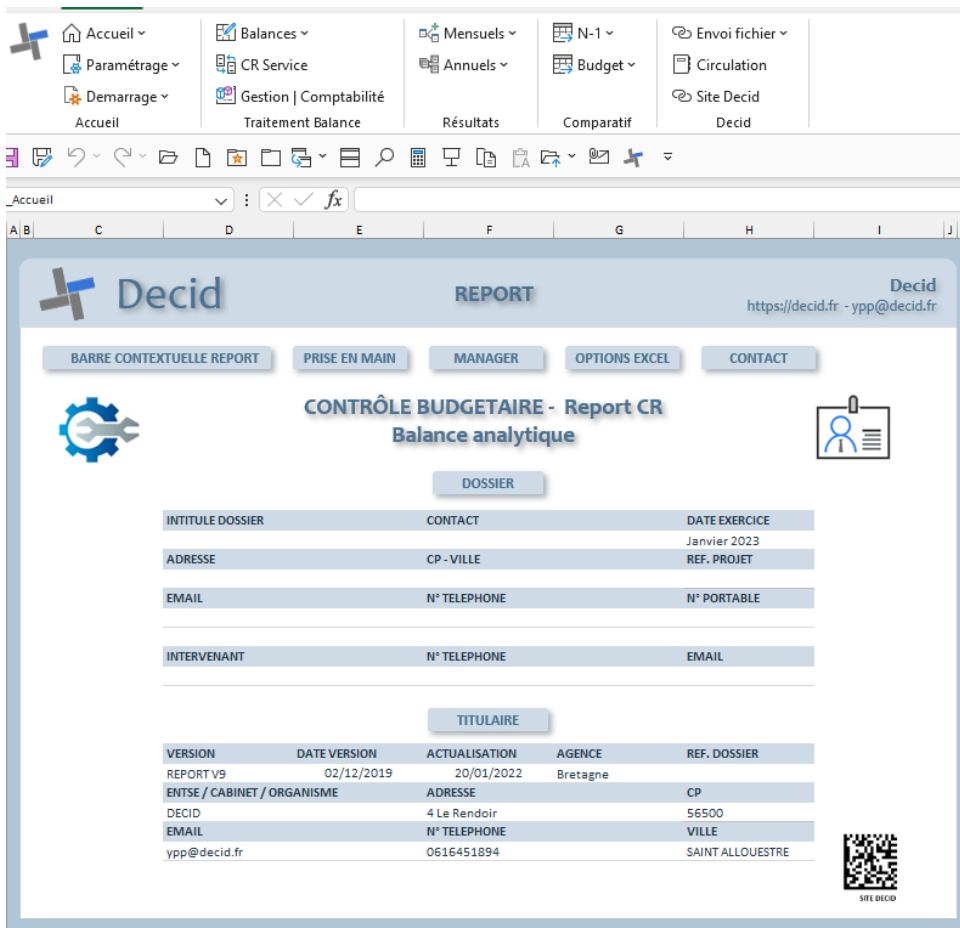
Accueil ˅
Paramétrage ˅
Demarrage ˅
Accueil

Balances ˅
CR Service
Gestion | Comptabilité
Traitement Balance

Mensuels ˅
Annuels ˅
Résultats

N-1 ˅
Budget ˅
Comparatif

Envoi fichier ˅
Circulation
Site Decid
Decid

_Accueil

A B C D E F G H I J

Decid

REPORT

Decid
https://decid.fr - ypp@decid.fr

BARRE CONTEXTUELLE REPORT | PRISE EN MAIN | MANAGER | OPTIONS EXCEL | CONTACT

CONTRÔLE BUDGETAIRE - Report CR
Balance analytique

DOSSIER

| INTITULE DOSSIER | CONTACT | DATE EXERCICE |
|---|---|---|
| | | Janvier 2023 |
| ADRESSE | CP - VILLE | REF. PROJET |
| | | |
| EMAIL | N° TELEPHONE | N° PORTABLE |
| | | |
| INTERVENANT | N° TELEPHONE | EMAIL |
| | | |

TITULAIRE

| VERSION | DATE VERSION | ACTUALISATION | AGENCE | REF. DOSSIER |
|---|---|---|---|---|
| REPORT V9 | 02/12/2019 | 20/01/2022 | Bretagne | |
| ENTSE / CABINET / ORGANISME | | ADRESSE | | CP |
| DECID | | 4 Le Rendoir | | 56500 |
| EMAIL | | N° TELEPHONE | | VILLE |
| ypp@decid.fr | | 0616451894 | | SAINT ALLOUESTRE |

SITE DECID